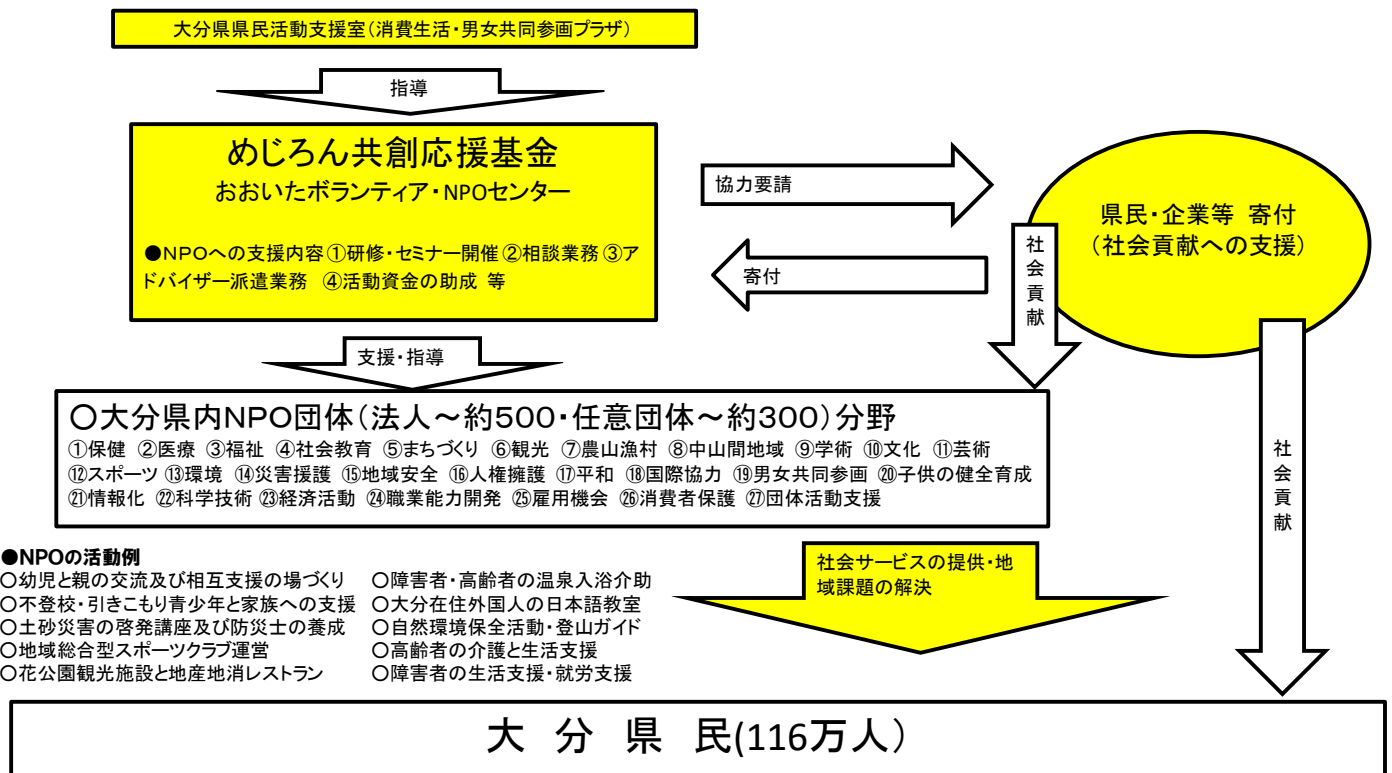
大分県県民活動支援室（消費生活・男女共同参画プラザ）

指導

めじろん共創応援基金
おおいたボランティア・NPOセンター

●NPOへの支援内容①研修・セミナー開催 ②相談業務 ③アドバイザー派遣業務 ④活動資金の助成 等

協力要請

寄付

県民・企業等 寄付
（社会貢献への支援）

社会貢献

支援・指導

〇大分県内NPO団体（法人～約500・任意団体～約300）分野
①保健 ②医療 ③福祉 ④社会教育 ⑤まちづくり ⑥観光 ⑦農山漁村 ⑧中山間地域 ⑨学術 ⑩文化 ⑪芸術 ⑫スポーツ ⑬環境 ⑭災害援護 ⑮地域安全 ⑯人権擁護 ⑰平和 ⑱国際協力 ⑲男女共同参画 ⑳子供の健全育成 ㉑情報化 ㉒科学技術 ㉓経済活動 ㉔職業能力開発 ㉕雇用機会 ㉖消費者保護 ㉗団体活動支援

社会貢献

●NPOの活動例
〇幼児と親の交流及び相互支援の場づくり
〇不登校・引きこもり青少年と家族への支援
〇土砂災害の啓発講座及び防災士の養成
〇地域総合型スポーツクラブ運営
〇花公園観光施設と地産地消レストラン
〇障害者・高齢者の温泉入浴介助
〇大分在住外国人の日本語教室
〇自然環境保全活動・登山ガイド
〇高齢者の介護と生活支援
〇障害者の生活支援・就労支援

社会サービスの提供・地域課題の解決

大 分 県 民(116万人）